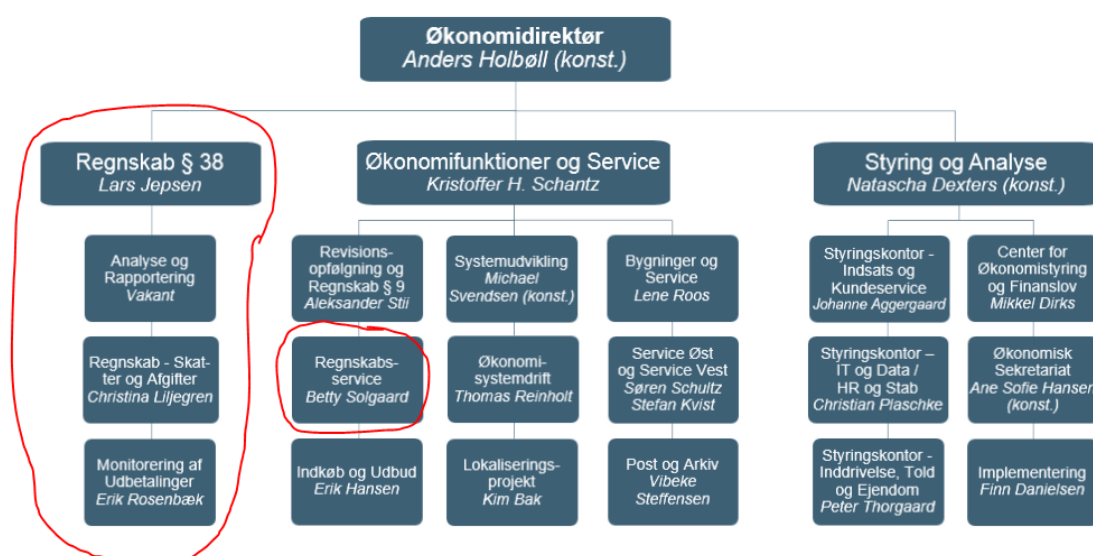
Økonomidirektør
Anders Holbøll (konst.)

Regnskab § 38
Lars Jepsen

Analyse og Rapportering
Vakant

Regnskab - Skatter og Afgifter
Christina Liljegren

Monitorering af Udbetalinger
Erik Rosenbæk

Økonomifunktioner og Service
Kristoffer H. Schantz

Revisionsopfølgning og Regnskab § 9
Aleksander Stii

Regnskabsservice
Betty Solgaard

Indkøb og Udbud
Erik Hansen

Systemudvikling
Michael Svendsen (konst.)

Økonomisystemdrift
Thomas Reinholt

Lokaliseringsprojekt
Kim Bak

Bygninger og Service
Lene Roos

Service Øst og Service Vest
Søren Schultz
Stefan Kvist

Post og Arkiv
Vibeke Steffensen

Styring og Analyse
Natascha Dexters (konst.)

Styringskontor - Indsats og Kundeservice
Johanne Aggergaard

Styringskontor – IT og Data / HR og Stab
Christian Plaschke

Styringskontor - Inddrivelse, Told og Ejendom
Peter Thorgaard

Center for Økonomistyring og Finanslov
Mikkel Dirks

Økonomisk Sekretariat
Ane Sofie Hansen (konst.)

Implementering
Finn Danielsen